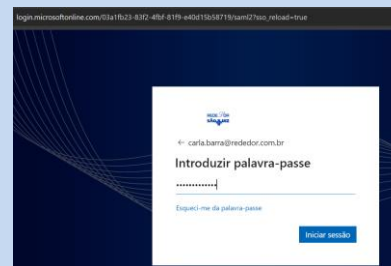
login.microsoftonline.com/03a1fb23-83f2-4fbf-81f9-e40d15b58719/saml2?sso_reload=true

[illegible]

← carla.barra@rededor.com.br

Introduzir palavra-passe

••••••••••••

Esqueci-me da palavra-passe

Iniciar sessão